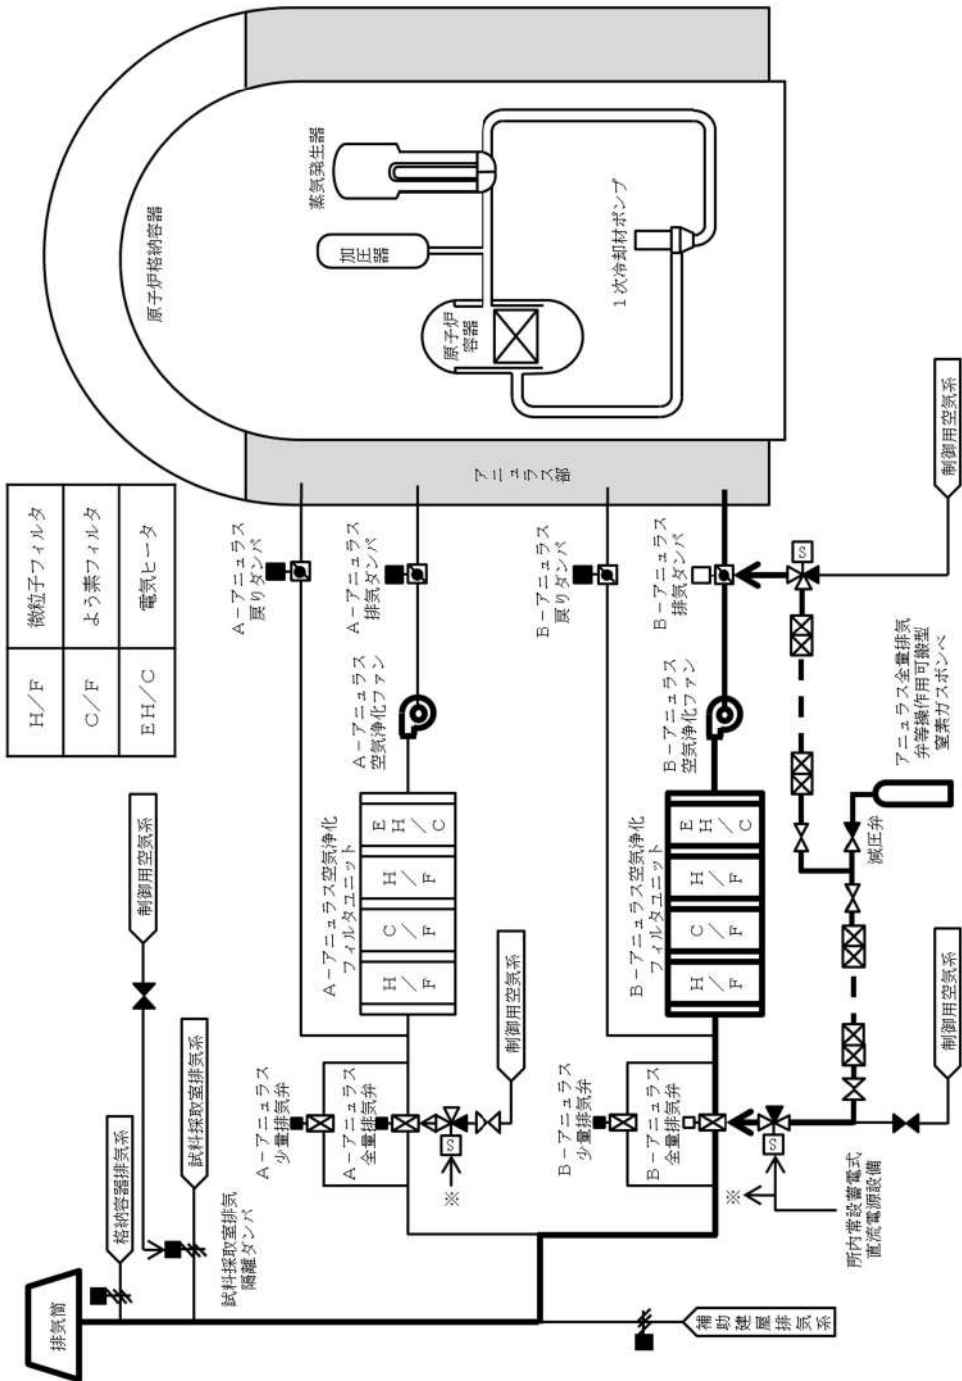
原子炉格納容器
蒸気発生器
加圧器
1次冷却材ポンプ
原子炉容器
アニュラス部

| H/F | 微粒子フィルタ |
|---|---|
| C/F | よう素フィルタ |
| EH/C | 電気ヒータ |

A−アニュラス戻りダンパ
A−アニュラス排気ダンパ
B−アニュラス戻りダンパ
B−アニュラス排気ダンパ
A−アニュラス空気浄化ファン
B−アニュラス空気浄化ファン
A−アニュラス空気浄化フィルタユニット
B−アニュラス空気浄化フィルタユニット
H/F
C/F
H/F
EH/C
H/F
C/F
H/F
EH/C
制御用空気系
制御用空気系
制御用空気系
制御用空気系
アニュラス全量排気弁等操作用可搬型窒素ガスボンベ
減圧弁
A−アニュラス少量排気弁
A−アニュラス全量排気弁
B−アニュラス少量排気弁
B−アニュラス全量排気弁
S
S
※
※
所内常設蓄電式直流電源設備
格納容器排気系
試料採取室排気系
試料採取室排気隔離ダンパ
排気筒
補助建屋排気系